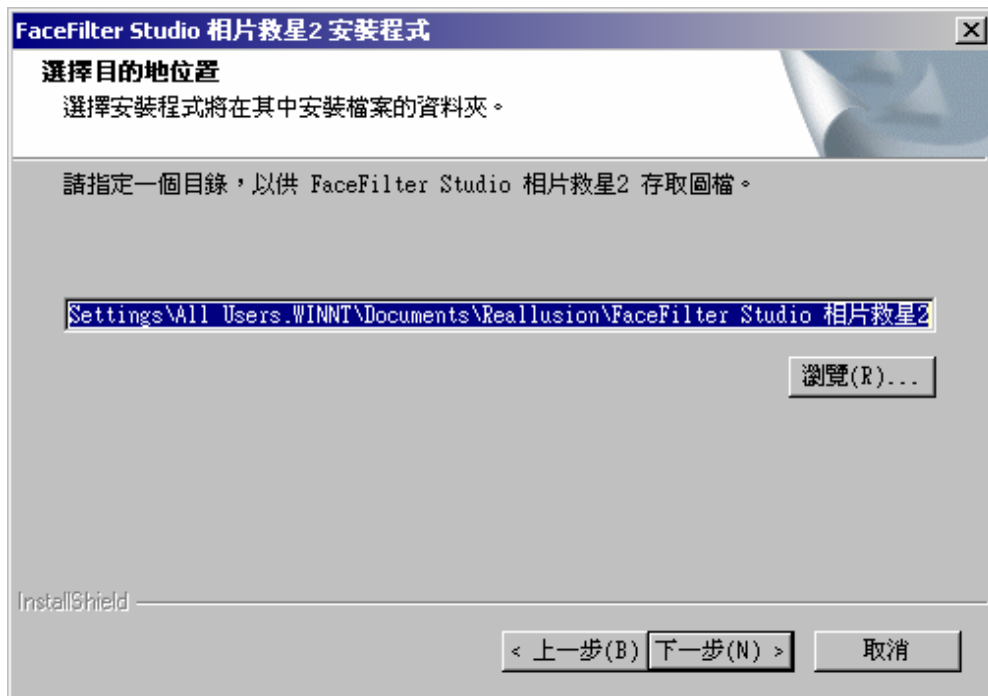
FaceFilter Studio 相片救星2 安裝程式

選擇目的地位置

選擇安裝程式將在其中安裝檔案的資料夾。

請指定一個目錄，以供 FaceFilter Studio 相片救星2 存取圖檔。

Settings\All Users.WINNT\Documents\Reallusion\FaceFilter Studio 相片救星2

瀏覽(R)...

InstallShield

< 上一步(B) 下一步(N) > 取消